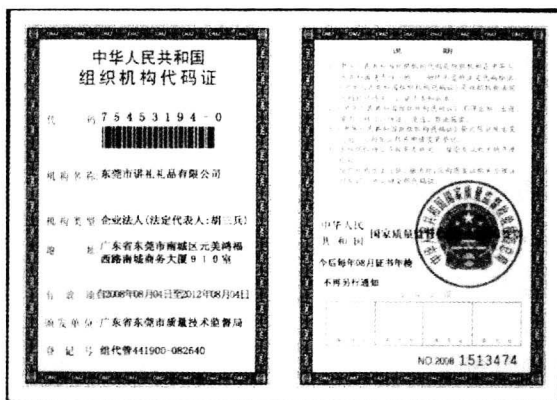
中华人民共和国
组织机构代码证

代　码 75453194-0

机构名称 东莞市讲礼礼品有限公司

机构类型 企业法人(法定代表人:胡三兵)

地　址 广东省东莞市南城区元美路福西路南城商务大厦910室

有效期 自2008年08月04日至2012年08月04日

颁发单位 广东省东莞市质量技术监督局

登记号 组代管441900-082640

说　明

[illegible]

中华人民共和国 国家质量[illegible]

今后每年08月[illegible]证书年检

不再另行通知

NO.2008 1513474